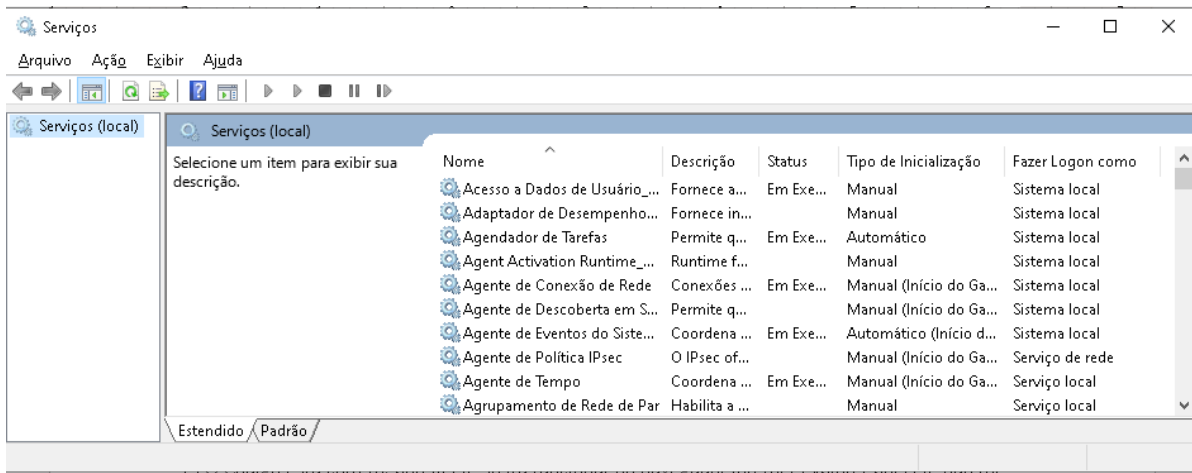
Serviços

Arquivo Ação Exibir Ajuda

Serviços (local)

Serviços (local)

Selecione um item para exibir sua descrição.

| Nome | Descrição | Status | Tipo de Inicialização | Fazer Logon como |
|---|---|---|---|---|
| Acesso a Dados de Usuário_... | Fornece a... | Em Exe... | Manual | Sistema local |
| Adaptador de Desempenho... | Fornece in... | | Manual | Sistema local |
| Agendador de Tarefas | Permite q... | Em Exe... | Automático | Sistema local |
| Agent Activation Runtime_... | Runtime f... | | Manual | Sistema local |
| Agente de Conexão de Rede | Conexões ... | Em Exe... | Manual (Início do Ga... | Sistema local |
| Agente de Descoberta em S... | Permite q... | | Manual (Início do Ga... | Sistema local |
| Agente de Eventos do Siste... | Coordena ... | Em Exe... | Automático (Início d... | Sistema local |
| Agente de Política IPsec | O IPsec of... | | Manual (Início do Ga... | Serviço de rede |
| Agente de Tempo | Coordena ... | Em Exe... | Manual (Início do Ga... | Serviço local |
| Agrupamento de Rede de Par | Habilita a ... | | Manual | Serviço local |

Estendido Padrão